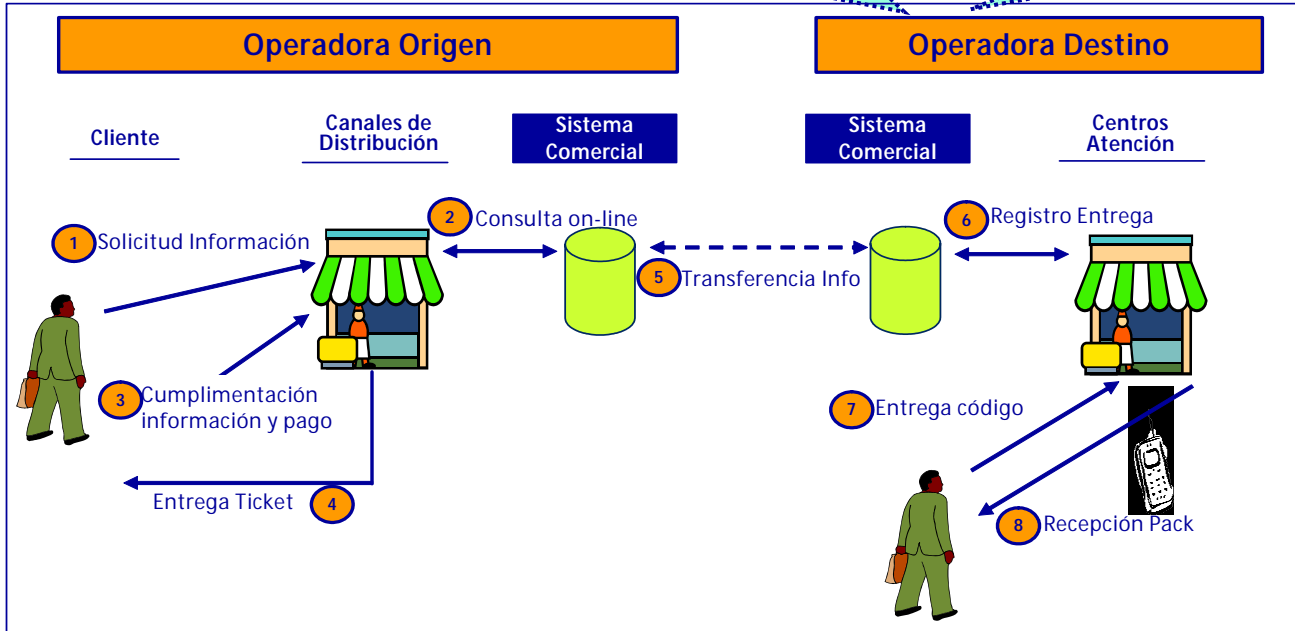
Operadora Origen

Operadora Destino

Cliente

Canales de Distribución

Sistema Comercial

Sistema Comercial

Centros Atención

1 Solicitud Información

2 Consulta on-line

5 Transferencia Info

6 Registro Entrega

3 Cumplimentación información y pago

4 Entrega Ticket

7 Entrega código

8 Recepción Pack